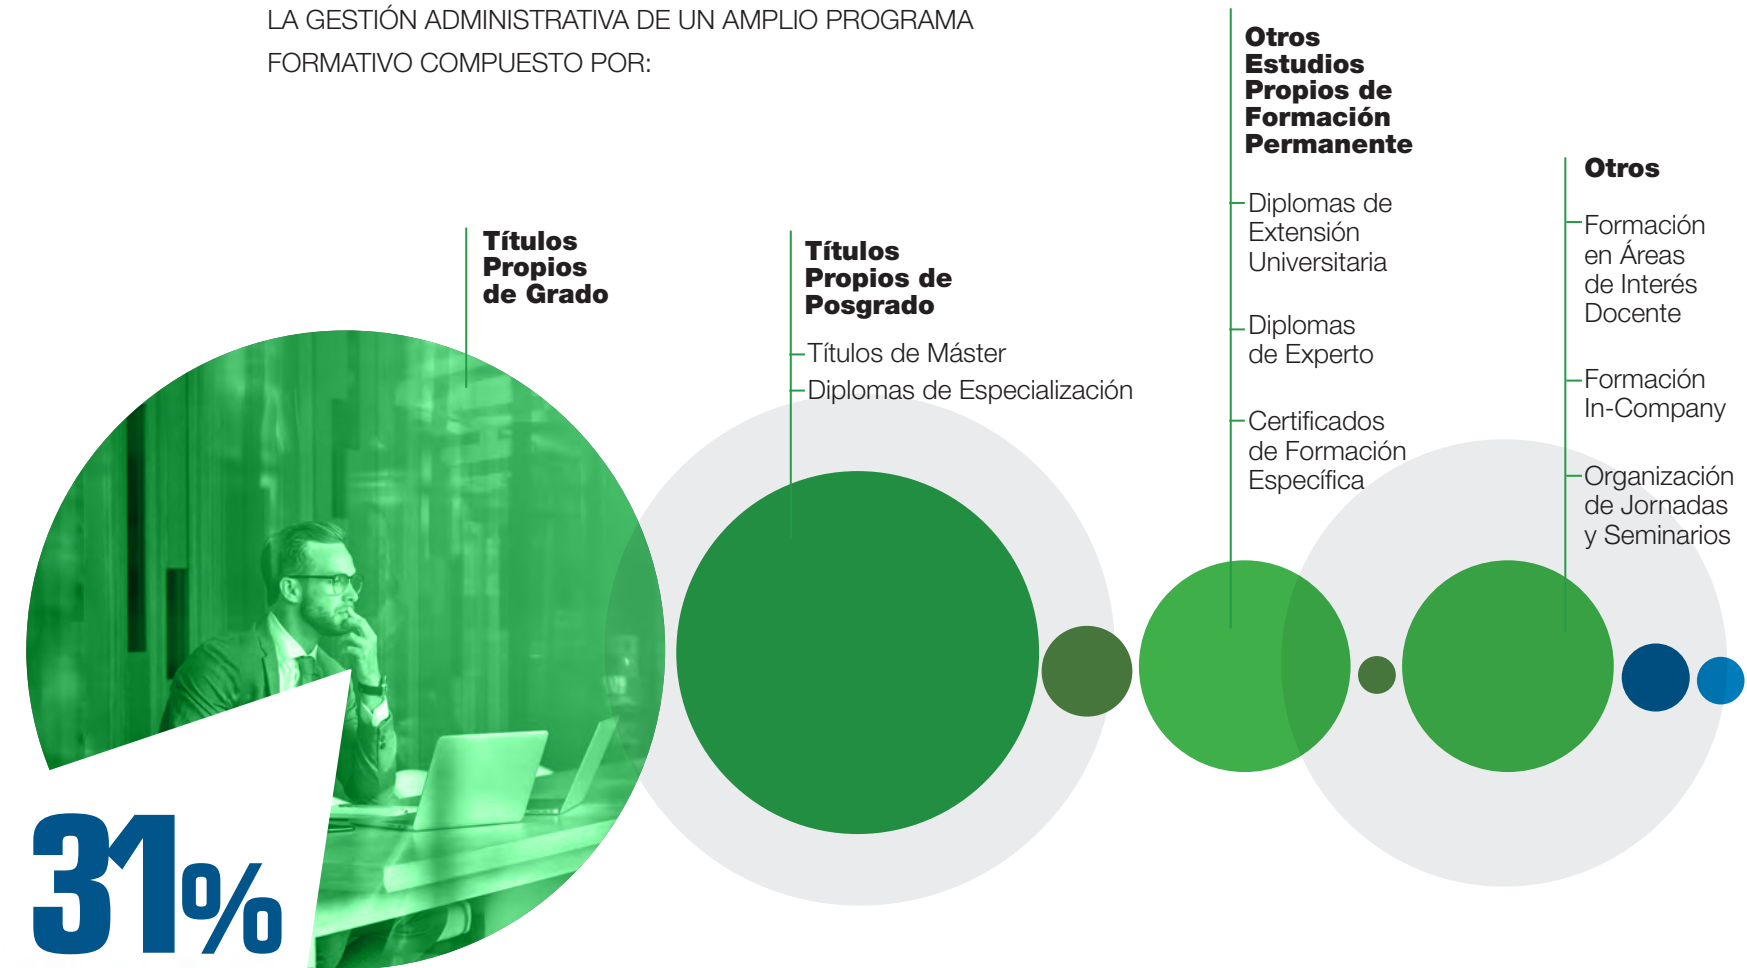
LA GESTIÓN ADMINISTRATIVA DE UN AMPLIO PROGRAMA FORMATIVO COMPUESTO POR:

Títulos Propios de Grado

Títulos Propios de Posgrado

Títulos de Máster

Diplomas de Especialización

Otros Estudios Propios de Formación Permanente

Diplomas de Extensión Universitaria

Diplomas de Experto

Certificados de Formación Específica

Otros

Formación en Áreas de Interés Docente

Formación In-Company

Organización de Jornadas y Seminarios

31%